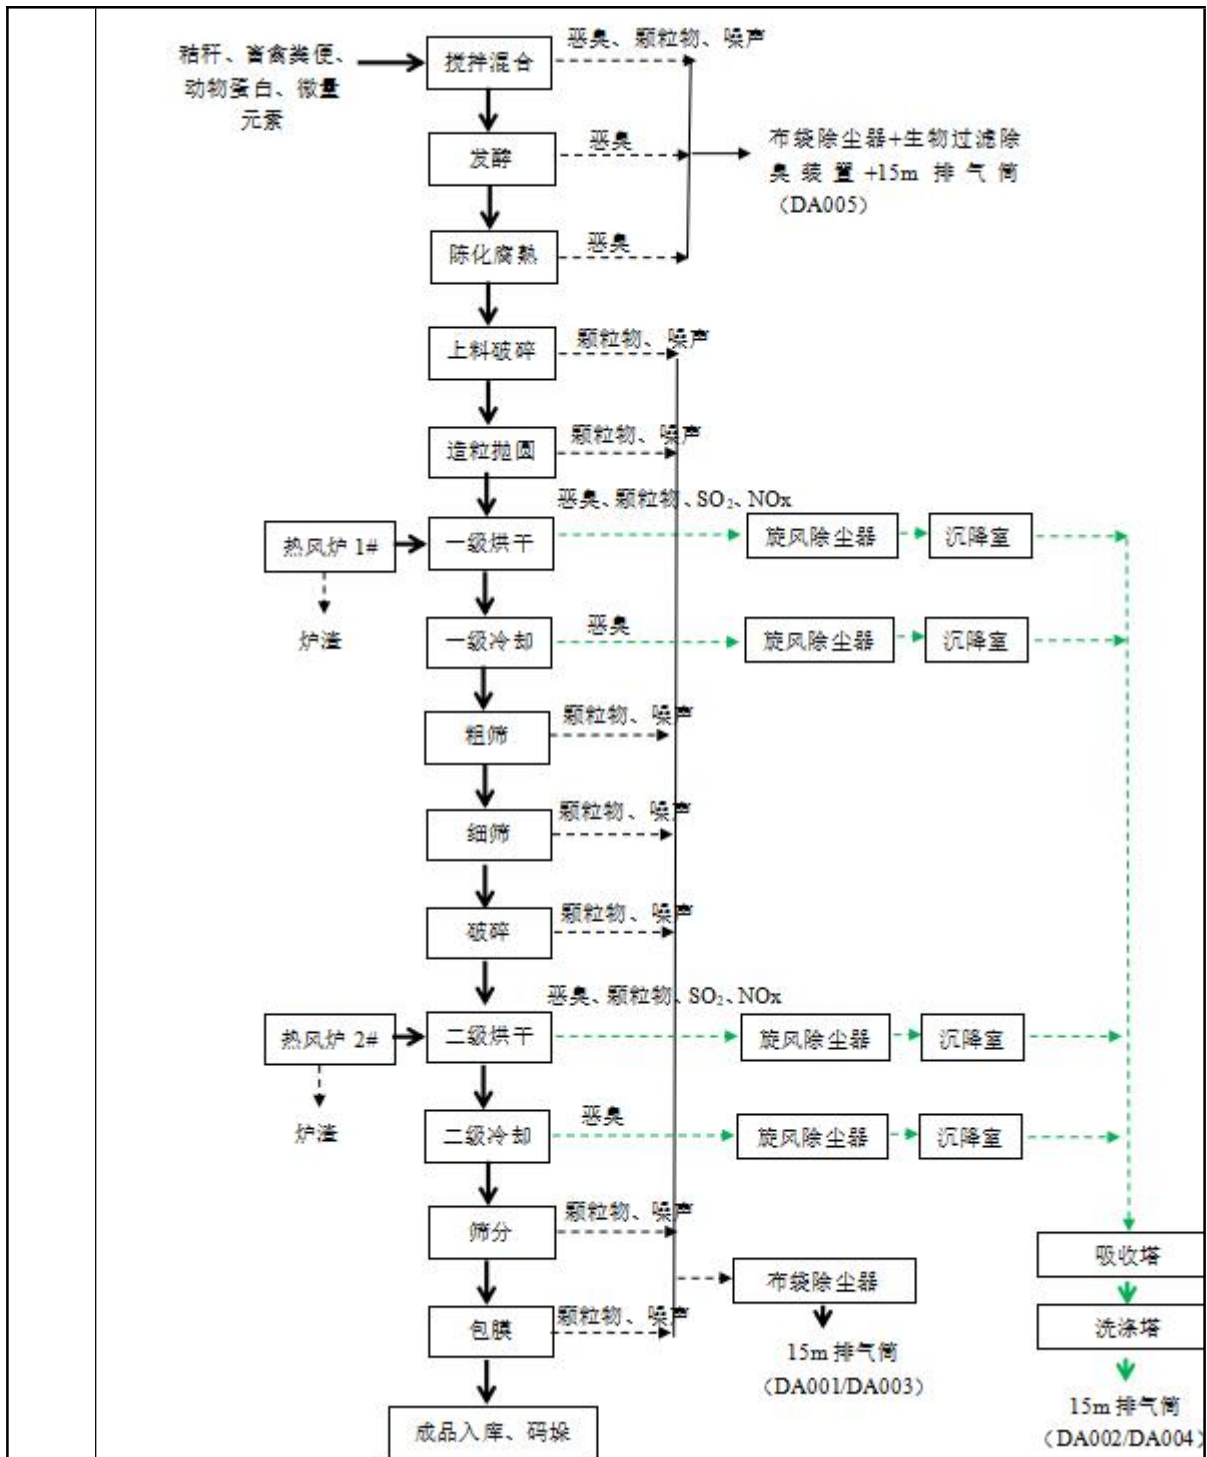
秸秆、畜禽粪便、动物蛋白、微量元素

搅拌混合
恶臭、颗粒物、噪声

发酵
恶臭

布袋除尘器+生物过滤除臭装置+15m 排气筒（DA005）

陈化腐熟
恶臭

上料破碎
颗粒物、噪声

造粒抛圆
颗粒物、噪声

热风炉 1#
炉渣
一级烘干
恶臭、颗粒物、SO$_2$、NOx
旋风除尘器
沉降室

一级冷却
恶臭
旋风除尘器
沉降室

粗筛
颗粒物、噪声

细筛
颗粒物、噪声

破碎
颗粒物、噪声

热风炉 2#
炉渣
二级烘干
恶臭、颗粒物、SO$_2$、NOx
旋风除尘器
沉降室

二级冷却
恶臭
旋风除尘器
沉降室

筛分
颗粒物、噪声

包膜
颗粒物、噪声

布袋除尘器
15m 排气筒（DA001/DA003）

吸收塔
洗涤塔
15m 排气筒（DA002/DA004）

成品入库、码垛